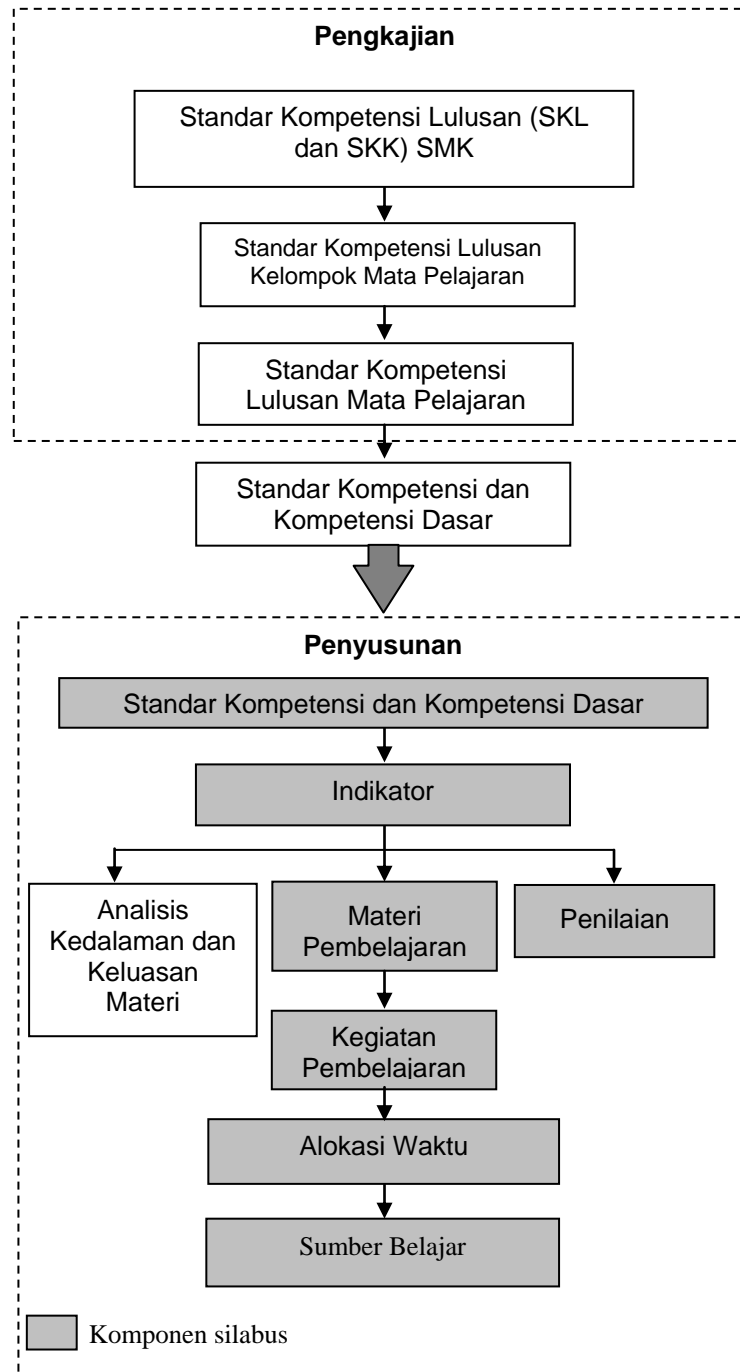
Pengkajian

Standar Kompetensi Lulusan (SKL dan SKK) SMK

Standar Kompetensi Lulusan Kelompok Mata Pelajaran

Standar Kompetensi Lulusan Mata Pelajaran

Standar Kompetensi dan Kompetensi Dasar

Penyusunan

Standar Kompetensi dan Kompetensi Dasar

Indikator

Analisis Kedalaman dan Keluasan Materi

Materi Pembelajaran

Penilaian

Kegiatan Pembelajaran

Alokasi Waktu

Sumber Belajar

Komponen silabus